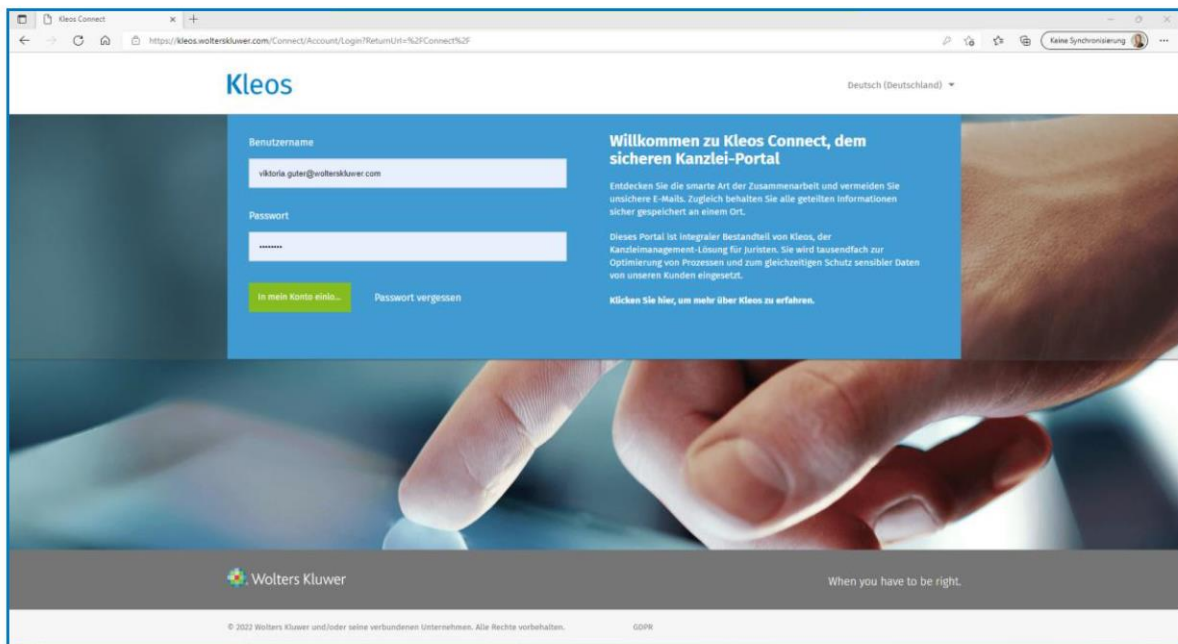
Kleos Connect

https://kleos.wolterskluwer.com/Connect/Account/Login?ReturnUrl=%2FConnect%2F

Keine Synchronisierung

Kleos

Deutsch (Deutschland)

Benutzername

viktoria.guter@wolterskluwer.com

Passwort

••••••••

In mein Konto einlo...

Passwort vergessen

Willkommen zu Kleos Connect, dem sicheren Kanzlei-Portal

Entdecken Sie die smarte Art der Zusammenarbeit und vermeiden Sie unsichere E-Mails. Zugleich behalten Sie alle geteilten Informationen sicher gespeichert an einem Ort.

Dieses Portal ist integraler Bestandteil von Kleos, der Kanzleimanagement-Lösung für Juristen. Sie wird tausendfach zur Optimierung von Prozessen und zum gleichzeitigen Schutz sensibler Daten von unseren Kunden eingesetzt.

Klicken Sie hier, um mehr über Kleos zu erfahren.

Wolters Kluwer

When you have to be right.

© 2022 Wolters Kluwer und/oder seine verbundenen Unternehmen. Alle Rechte vorbehalten.

GDPR